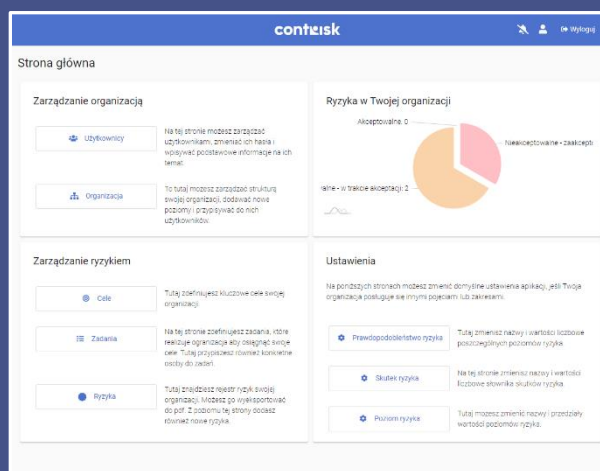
contrisk

Wyloguj

Strona główna

Zarządzanie organizacją

Użytkownicy

Na tej stronie możesz zarządzać użytkownikami, zmieniać ich hasła i wpisywać podstawowe informacje na ich temat.

Organizacja

To tutaj możesz zarządzać strukturą swojej organizacji, dodawać nowe poziomy i przypisywać do nich użytkowników.

Ryzyka w Twojej organizacji

Akceptowalne: 0

Nieakceptowalne - zaakcept

alne - w trakcie akceptacji: 2

Zarządzanie ryzykiem

Cele

Tutaj zdefiniujesz kluczowe cele swojej organizacji.

Zadania

Na tej stronie zdefiniujesz zadania, które realizuje organizacja aby osiągnąć swoje cele. Tutaj przypiszesz również konkretne osoby do zadań.

Ryzyka

Tutaj znajdziesz rejestr ryzyk swojej organizacji. Możesz go wyeksportować do pdf. Z poziomu tej strony dodasz również nowe ryzyka.

Ustawienia

Na poniższych stronach możesz zmienić domyślne ustawienia aplikacji, jeśli Twoja organizacja posługuje się innymi pojęciami lub zakresami.

Prawdopodobieństwo ryzyka

Tutaj zmienisz nazwy i wartości liczbowe poszczególnych poziomów ryzyka.

Skutek ryzyka

Na tej stronie zmienisz nazwy i wartości liczbowe słownika skutków ryzyka.

Poziom ryzyka

Tutaj możesz zmienić nazwy i przedziały wartości poziomów ryzyka.